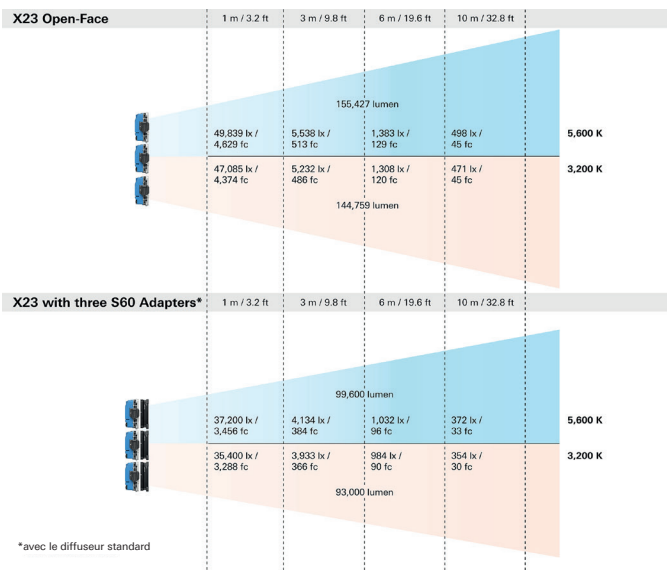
X23 Open-Face

1 m / 3.2 ft | 3 m / 9.8 ft | 6 m / 19.6 ft | 10 m / 32.8 ft

155,427 lumen

49,839 lx / 4,629 fc | 5,538 lx / 513 fc | 1,383 lx / 129 fc | 498 lx / 45 fc | 5,600 K

47,085 lx / 4,374 fc | 5,232 lx / 486 fc | 1,308 lx / 120 fc | 471 lx / 45 fc | 3,200 K

144,759 lumen

X23 with three S60 Adapters*

1 m / 3.2 ft | 3 m / 9.8 ft | 6 m / 19.6 ft | 10 m / 32.8 ft

99,600 lumen

37,200 lx / 3,456 fc | 4,134 lx / 384 fc | 1,032 lx / 96 fc | 372 lx / 33 fc | 5,600 K

35,400 lx / 3,288 fc | 3,933 lx / 366 fc | 984 lx / 90 fc | 354 lx / 30 fc | 3,200 K

93,000 lumen

*avec le diffuseur standard